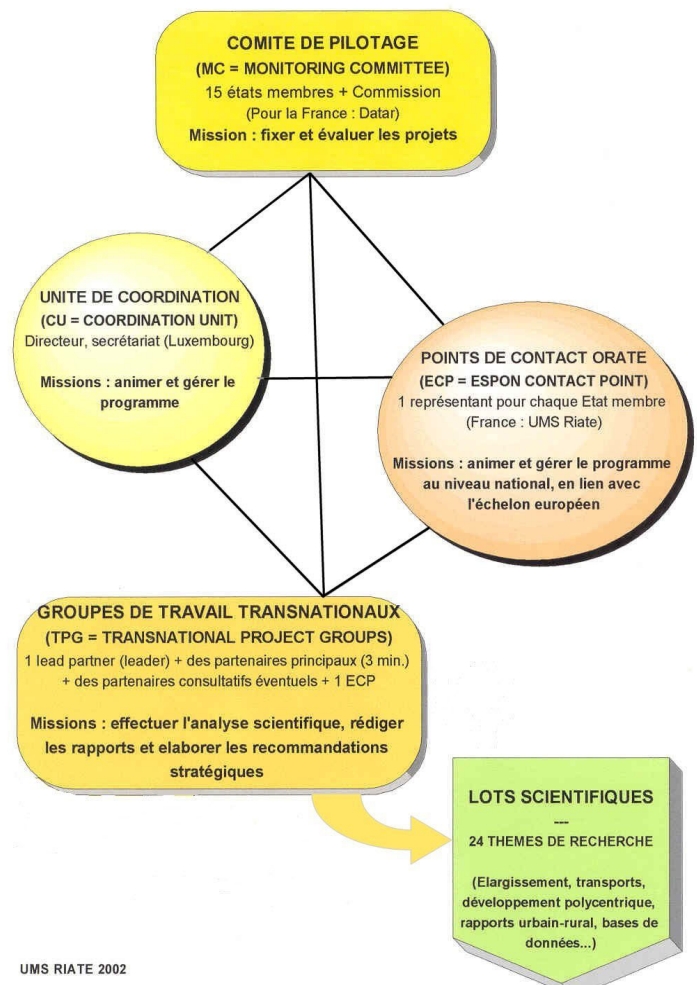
COMITE DE PILOTAGE
(MC = MONITORING COMMITTEE)
15 états membres + Commission
(Pour la France : Datar)
Mission : fixer et évaluer les projets

UNITE DE COORDINATION
(CU = COORDINATION UNIT)
Directeur, secrétariat (Luxembourg)

Missions : animer et gérer le programme

POINTS DE CONTACT ORATE
(ECP = ESPON CONTACT POINT)
1 représentant pour chaque Etat membre
(France : UMS Riate)

Missions : animer et gérer le programme au niveau national, en lien avec l'échelon européen

GROUPES DE TRAVAIL TRANSNATIONAUX
(TPG = TRANSNATIONAL PROJECT GROUPS)
1 lead partner (leader) + des partenaires principaux (3 min.) + des partenaires consultatifs éventuels + 1 ECP

Missions : effectuer l'analyse scientifique, rédiger les rapports et elaborer les recommandations stratégiques

LOTS SCIENTIFIQUES
---
24 THEMES DE RECHERCHE

(Elargissement, transports, développement polycentrique, rapports urbain-rural, bases de données...)

UMS RIATE 2002